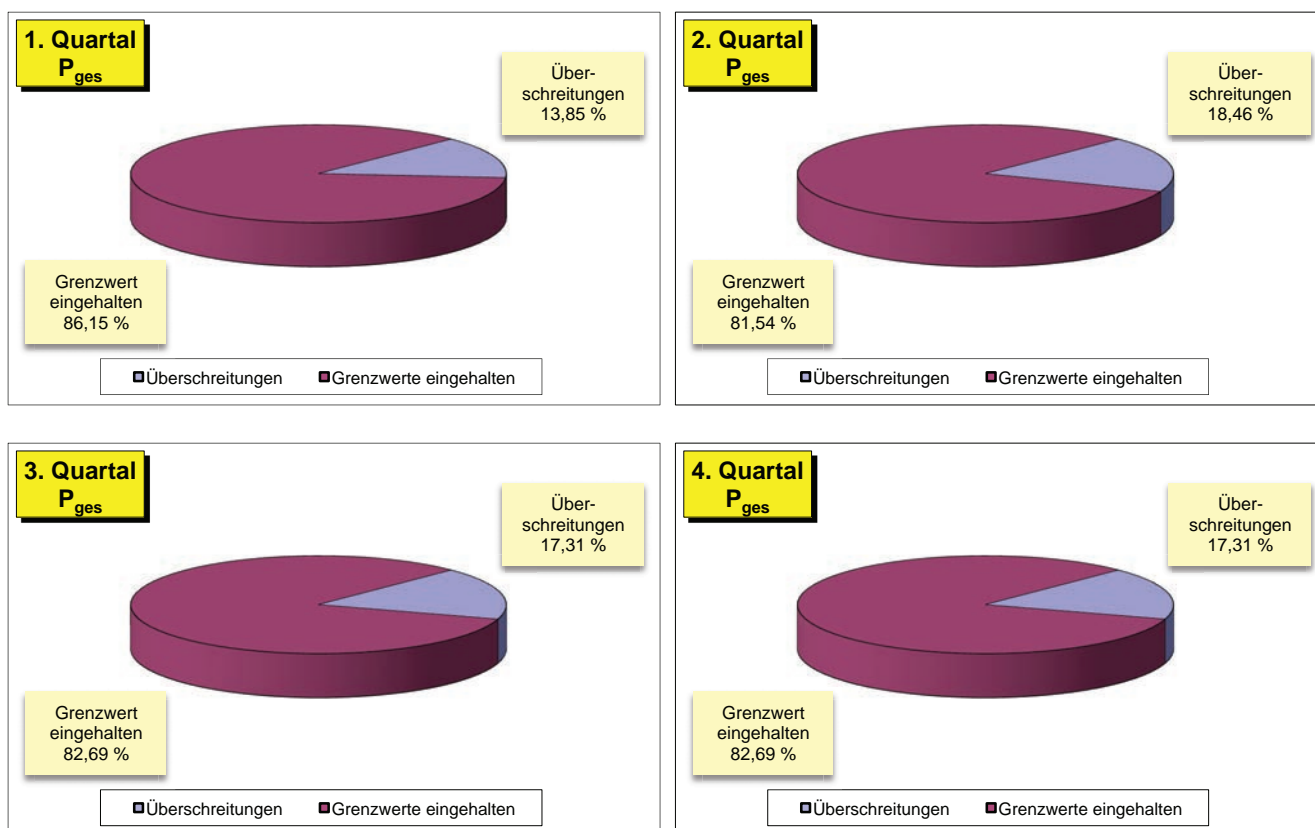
1. Quartal
$P_{ges}$

Überschreitungen
13,85 %

Grenzwert eingehalten
86,15 %

Überschreitungen Grenzwerte eingehalten

2. Quartal
$P_{ges}$

Überschreitungen
18,46 %

Grenzwert eingehalten
81,54 %

Überschreitungen Grenzwerte eingehalten

3. Quartal
$P_{ges}$

Überschreitungen
17,31 %

Grenzwert eingehalten
82,69 %

Überschreitungen Grenzwerte eingehalten

4. Quartal
$P_{ges}$

Überschreitungen
17,31 %

Grenzwert eingehalten
82,69 %

Überschreitungen Grenzwerte eingehalten